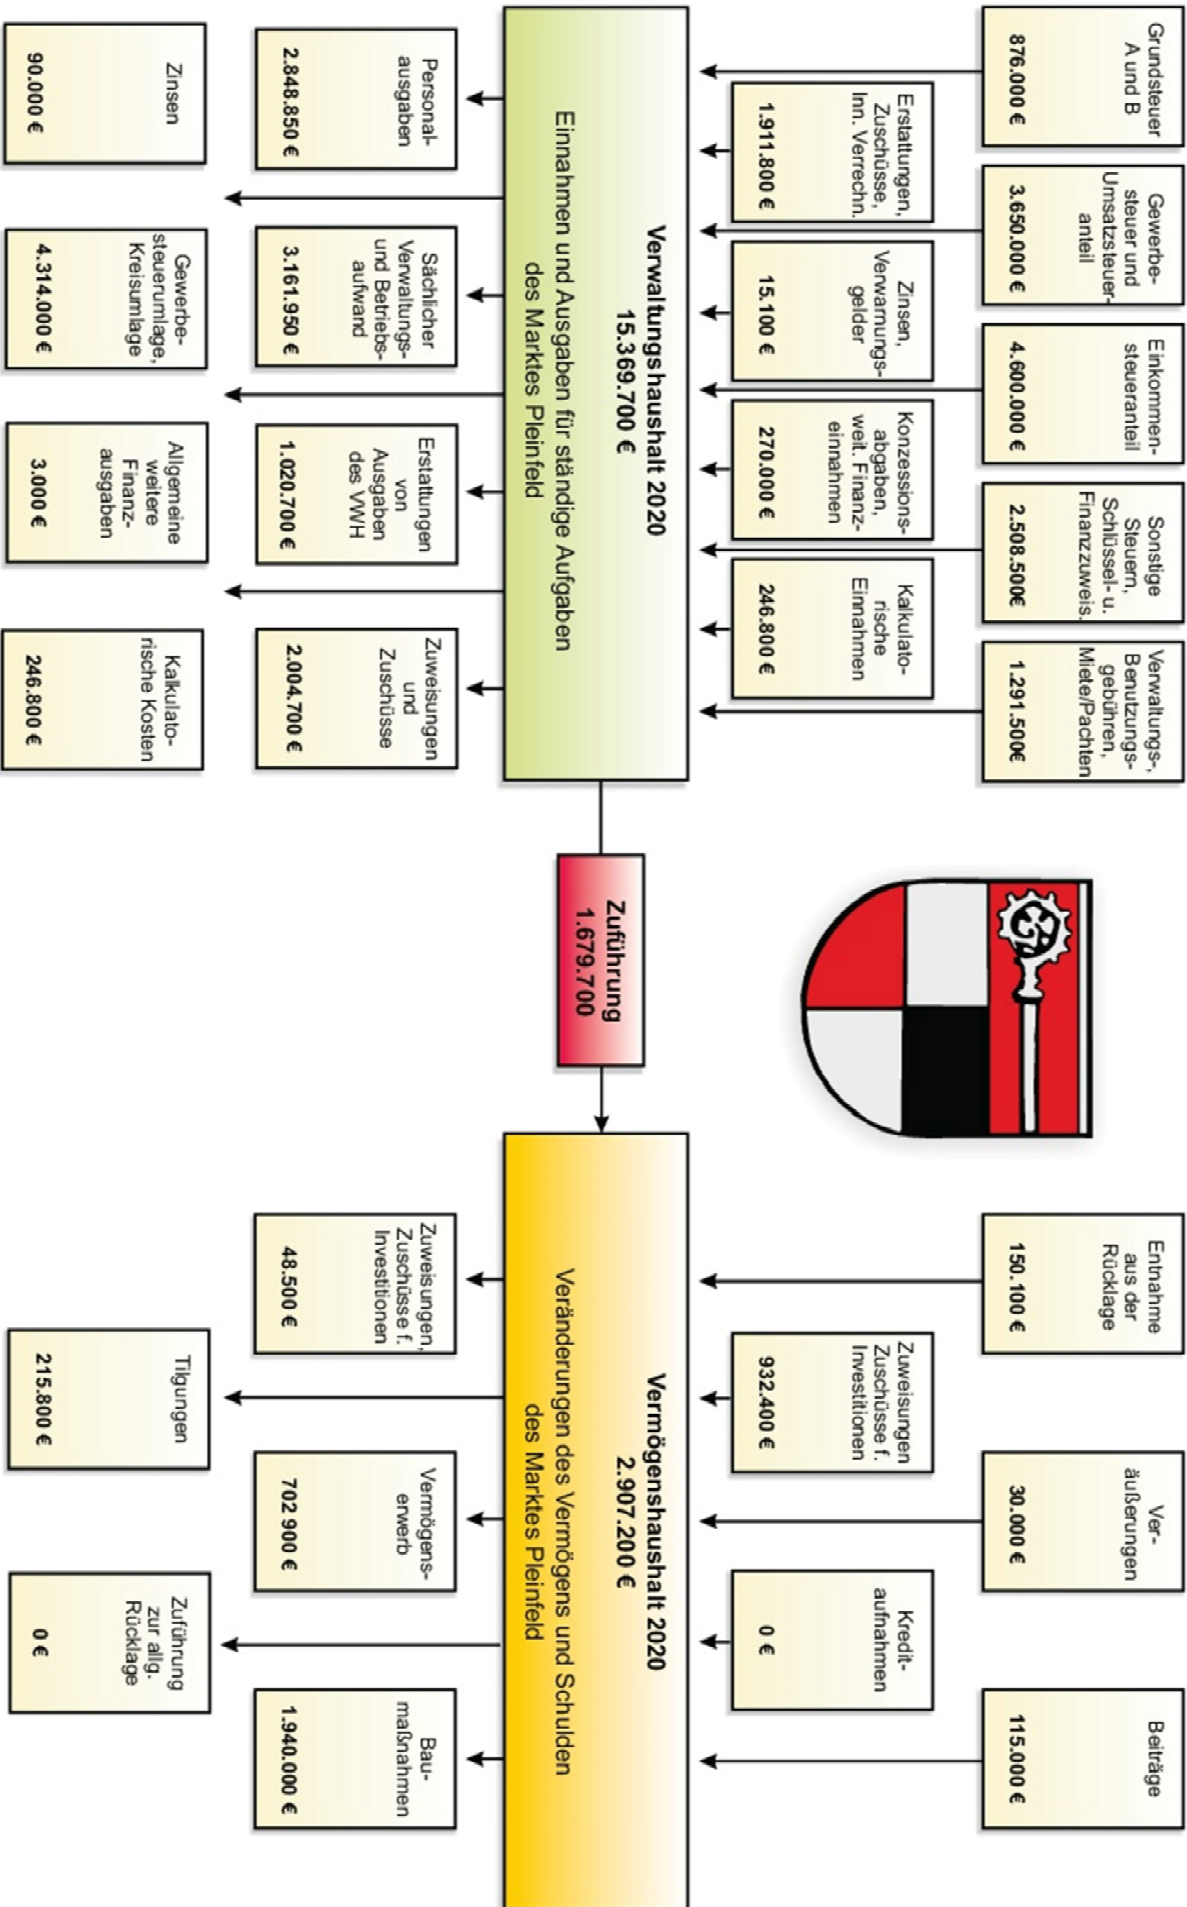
Grundsteuer A und B
876.000 €

Gewerbesteuer und Umsatzsteueranteil
3.650.000 €

Einkommensteueranteil
4.600.000 €

Sonstige Steuern, Schlüssel- u. Finanzzuweis.
2.508.500€

Verwaltungs-, Benutzungsgebühren, Miete/Pachten
1.291.500€

Erstattungen, Zuschüsse, Inn. Verrechn.
1.911.800 €

Zinsen, Verwarnungsgelder
15.100 €

Konzessionsabgaben, weit. Finanzeinnahmen
270.000 €

Kalkulatorische Einnahmen
246.800 €

Verwaltungshaushalt 2020
15.369.700 €
Einnahmen und Ausgaben für ständige Aufgaben des Marktes Pleinfeld

Personalausgaben
2.848.850 €

Sächlicher Verwaltungs- und Betriebsaufwand
3.161.950 €

Erstattungen von Ausgaben des VWH
1.020.700 €

Zuweisungen und Zuschüsse
2.004.700 €

Zinsen
90.000 €

Gewerbesteuerumlage, Kreisumlage
4.314.000 €

Allgemeine weitere Finanzausgaben
3.000 €

Kalkulatorische Kosten
246.800 €

Zuführung
1.679.700

Entnahme aus der Rücklage
150.100 €

Veräußerungen
30.000 €

Beiträge
115.000 €

Zuweisungen Zuschüsse f. Investitionen
932.400 €

Kreditaufnahmen
0 €

Vermögenshaushalt 2020
2.907.200 €
Veränderungen des Vermögens und Schulden des Marktes Pleinfeld

Zuweisungen, Zuschüsse f. Investitionen
48.500 €

Vermögenserwerb
702 900 €

Baumaßnahmen
1.940.000 €

Tilgungen
215.800 €

Zuführung zur allg. Rücklage
0 €